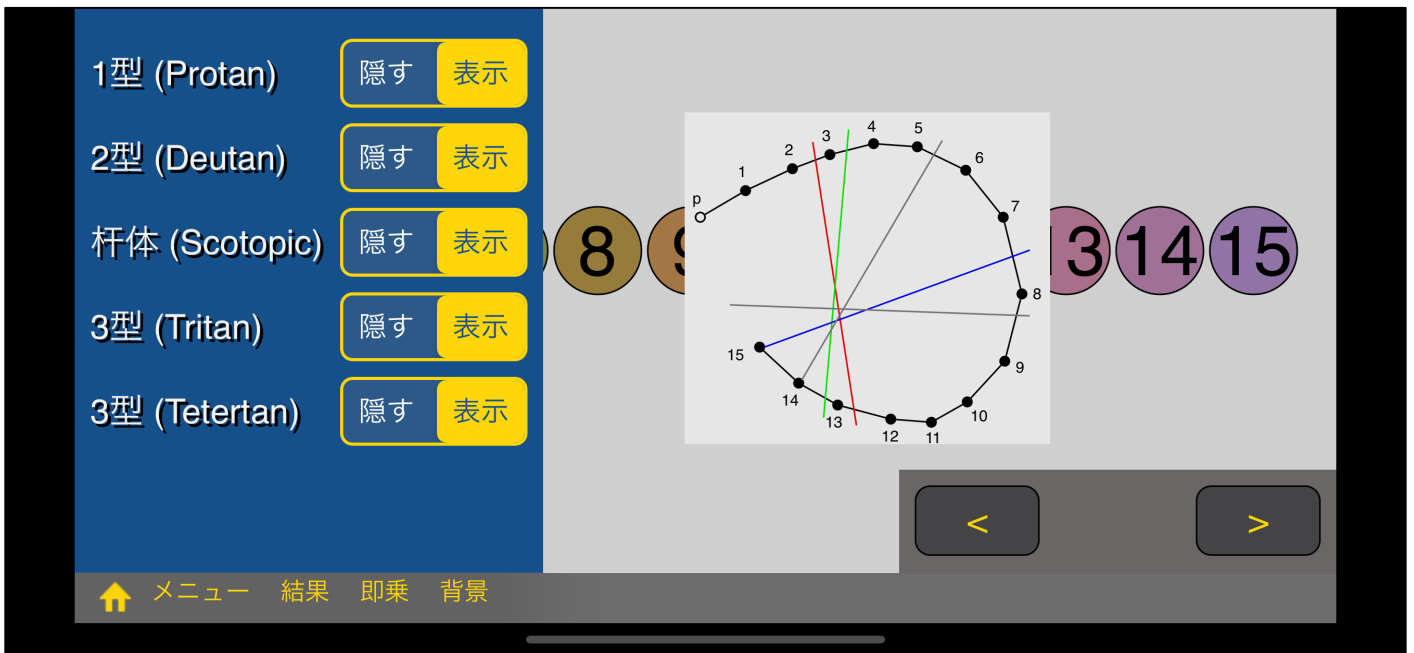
1型 (Protan) 隠す 表示
2型 (Deutan) 隠す 表示
杆体 (Scotopic) 隠す 表示
3型 (Tritan) 隠す 表示
3型 (Tetertan) 隠す 表示

8 9 13 14 15

p
1
2
3
4
5
6
7
8
9
10
11
12
13
14
15

<
>

メニュー 結果 即乗 背景